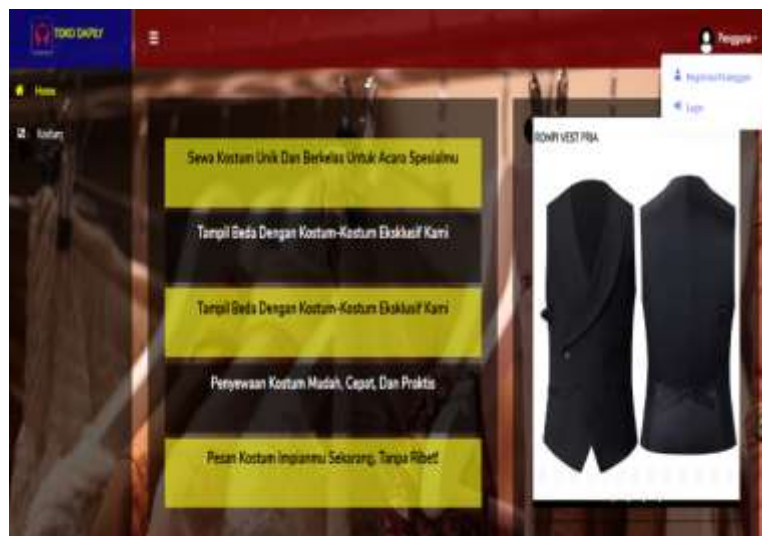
TOKO DAPUY

Pengguna

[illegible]

Login

Home

Kostum

Sewa Kostum Unik Dan Berkelas Untuk Acara Spesialmu

Tampil Beda Dengan Kostum-Kostum Ekskusif Kami

Tampil Beda Dengan Kostum-Kostum Ekskusif Kami

Penyewaan Kostum Mudah, Cepat, Dan Praktis

Pesan Kostum Impianmu Sekarang, Tanpa Ribet!

ROHM VEST PRIA